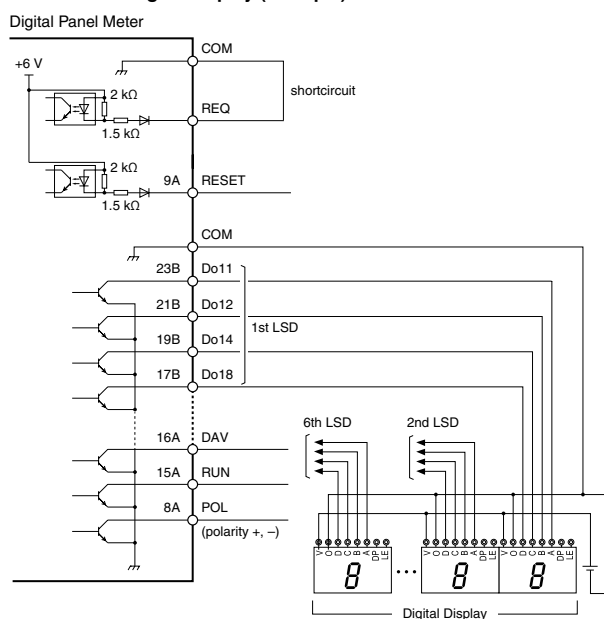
Digital Panel Meter

+6 V

COM

2 kΩ

REQ

1.5 kΩ

shortcircuit

2 kΩ

9A

RESET

1.5 kΩ

COM

23B Do11

21B Do12

19B Do14

17B Do18

1st LSD

16A DAV

15A RUN

8A POL

(polarity +, –)

6th LSD

2nd LSD

V D C B A DP LE

8

8

8

Digital Display